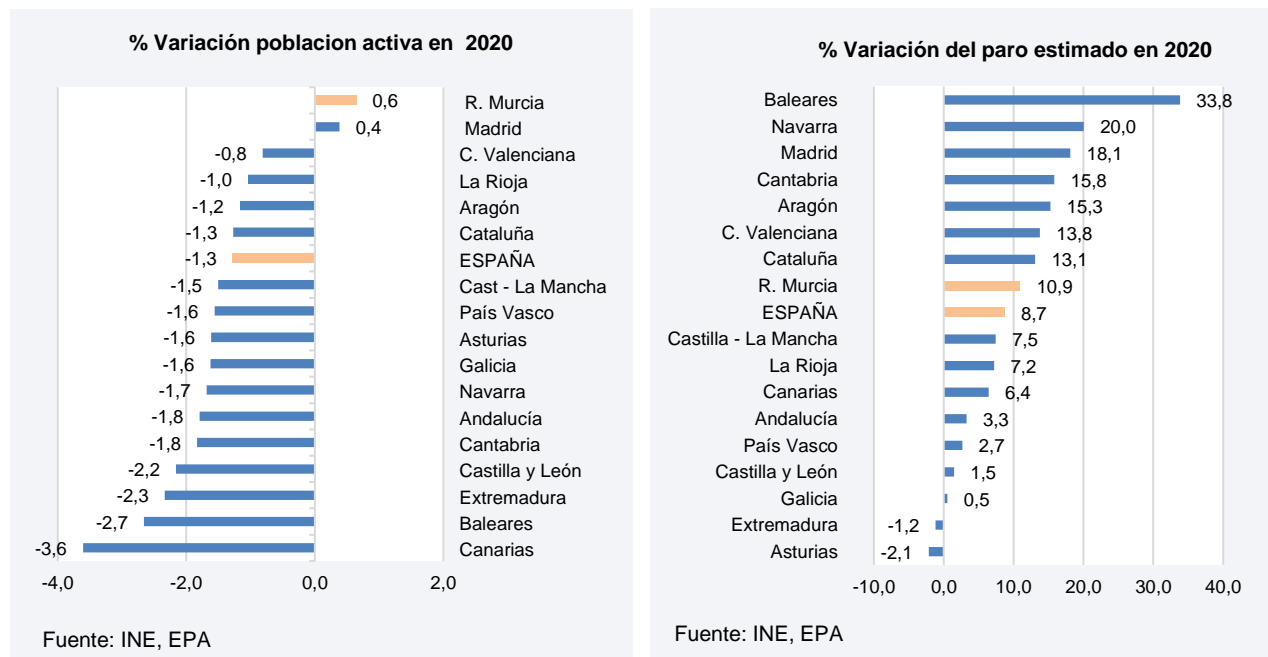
% Variación poblacion activa en 2020

| Región | % |
|---|---|
| R. Murcia | 0,6 |
| Madrid | 0,4 |
| C. Valenciana | -0,8 |
| La Rioja | -1,0 |
| Aragón | -1,2 |
| Cataluña | -1,3 |
| ESPAÑA | -1,3 |
| Cast - La Mancha | -1,5 |
| País Vasco | -1,6 |
| Asturias | -1,6 |
| Galicia | -1,6 |
| Navarra | -1,7 |
| Andalucía | -1,8 |
| Cantabria | -1,8 |
| Castilla y León | -2,2 |
| Extremadura | -2,3 |
| Baleares | -2,7 |
| Canarias | -3,6 |

-4,0 -2,0 0,0 2,0

Fuente: INE, EPA

% Variación del paro estimado en 2020

| Región | % |
|---|---|
| Baleares | 33,8 |
| Navarra | 20,0 |
| Madrid | 18,1 |
| Cantabria | 15,8 |
| Aragón | 15,3 |
| C. Valenciana | 13,8 |
| Cataluña | 13,1 |
| R. Murcia | 10,9 |
| ESPAÑA | 8,7 |
| Castilla - La Mancha | 7,5 |
| La Rioja | 7,2 |
| Canarias | 6,4 |
| Andalucía | 3,3 |
| País Vasco | 2,7 |
| Castilla y León | 1,5 |
| Galicia | 0,5 |
| Extremadura | -1,2 |
| Asturias | -2,1 |

-10,0 0,0 10,0 20,0 30,0 40,0

Fuente: INE, EPA